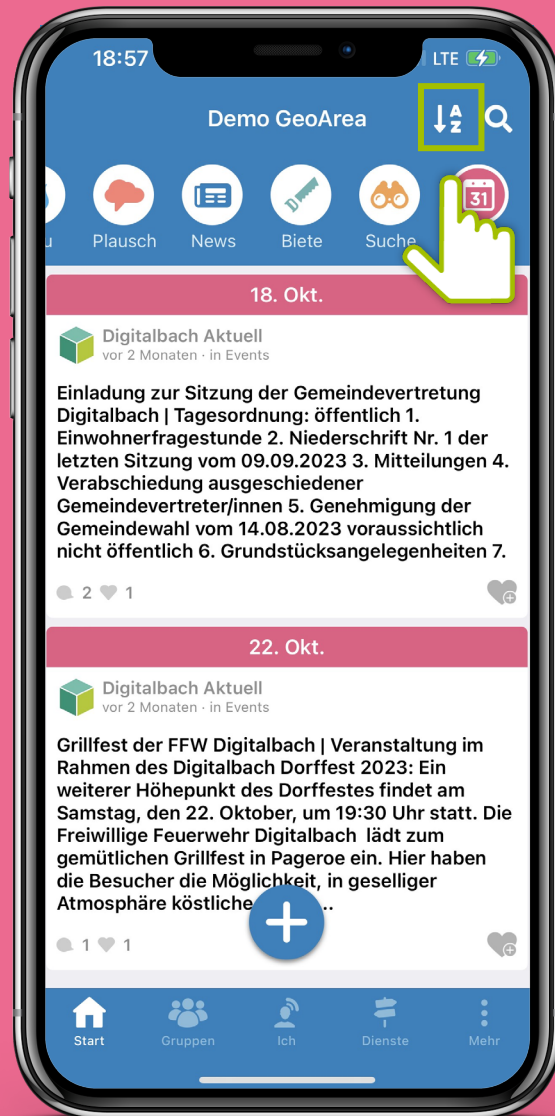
18:57

LTE

Demo GeoArea

A Z

u Plausch News Biete Suche

31

18. Okt.

Digitalbach Aktuell
vor 2 Monaten · in Events

Einladung zur Sitzung der Gemeindevertretung Digitalbach | Tagesordnung: öffentlich 1. Einwohnerfragestunde 2. Niederschrift Nr. 1 der letzten Sitzung vom 09.09.2023 3. Mitteilungen 4. Verabschiedung ausgeschiedener Gemeindevertreter/innen 5. Genehmigung der Gemeindewahl vom 14.08.2023 voraussichtlich nicht öffentlich 6. Grundstücksangelegenheiten 7.

2 1

22. Okt.

Digitalbach Aktuell
vor 2 Monaten · in Events

Grillfest der FFW Digitalbach | Veranstaltung im Rahmen des Digitalbach Dorffest 2023: Ein weiterer Höhepunkt des Dorffestes findet am Samstag, den 22. Oktober, um 19:30 Uhr statt. Die Freiwillige Feuerwehr Digitalbach lädt zum gemütlichen Grillfest in Pageroe ein. Hier haben die Besucher die Möglichkeit, in geselliger Atmosphäre köstliche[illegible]...

1 1

Start Gruppen Ich Dienste Mehr